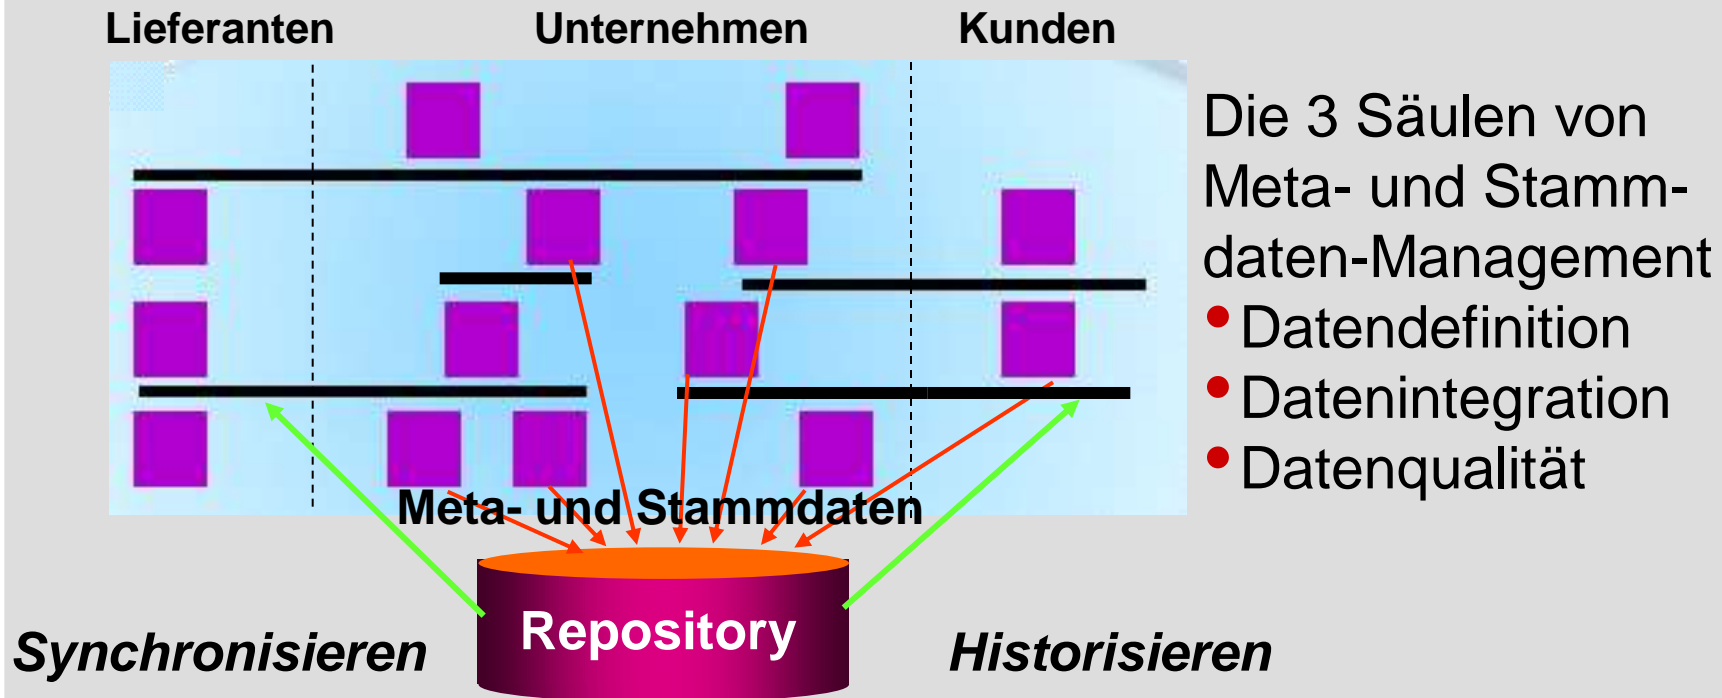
Lieferanten
Unternehmen
Kunden

Meta- und Stammdaten

Repository

Synchronisieren

Historisieren

Die 3 Säulen von Meta- und Stammdaten-Management

- Datendefinition
- Datenintegration
- Datenqualität